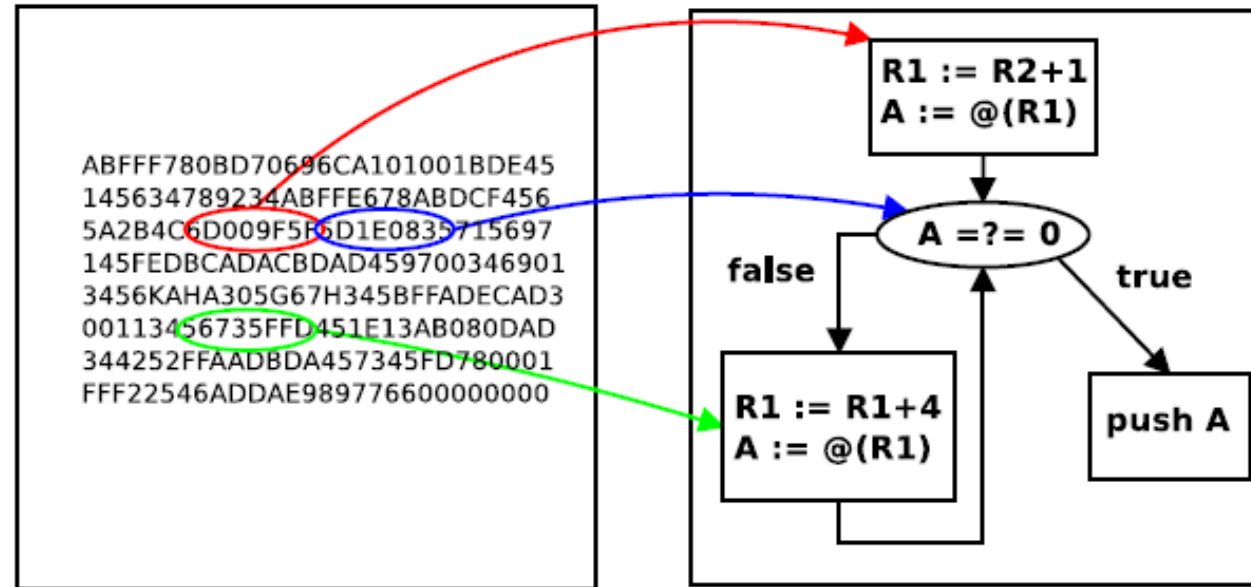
ABFFF780BD70696CA101001BDE45
145634789234ABFFE678ABDCF456
5A2B4C6D009F5F6D1E0835715697
145FEDBCADACBDAD459700346901
3456KAHA305G67H345BFFADECAD3
00113456735FFD451E13AB080DAD
344252FFAADBDA457345FD780001
FFF22546ADDAE989776600000000

R1 := R2+1
A := @(R1)

A =?= 0

false

true

R1 := R1+4
A := @(R1)

push A